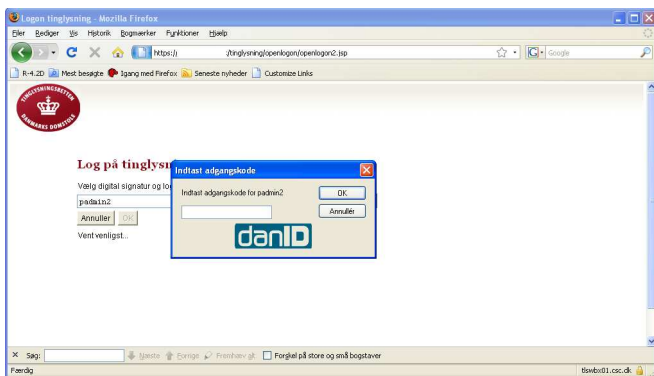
Logon tinglysning - Mozilla Firefox

Filer Rediger Vis Historik Bogmærker Funktioner Hjælp

https:// /tinglysning/openlogon/openlogon2.jsp

Google

R-4.2D Mest besøgte Igang med Firefox Seneste nyheder Customize Links

TINGLYSNINGSRETTEN DANMARKS DOMSTOLE

Log på tinglysn

Vælg digital signatur og lo

padmin2

Annuller OK

Vent venligst...

Indtast adgangskode

Indtast adgangskode for padmin2

OK

Annullér

danID

Søg: Næste Forrige Fremhæv alt Forskel på store og små bogstaver

Færdig

tlswbx81.csc.dk